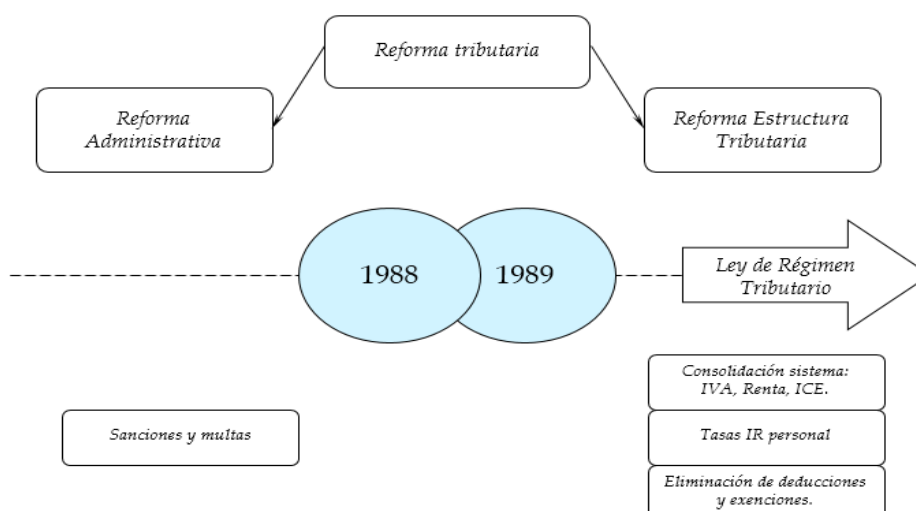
Reforma tributaria

Reforma Administrativa

Reforma Estructura Tributaria

1988

1989

Ley de Régimen Tributario

Consolidación sistema: IVA, Renta, ICE.

Sanciones y multas

Tasas IR personal

Eliminación de deducciones y exenciones.